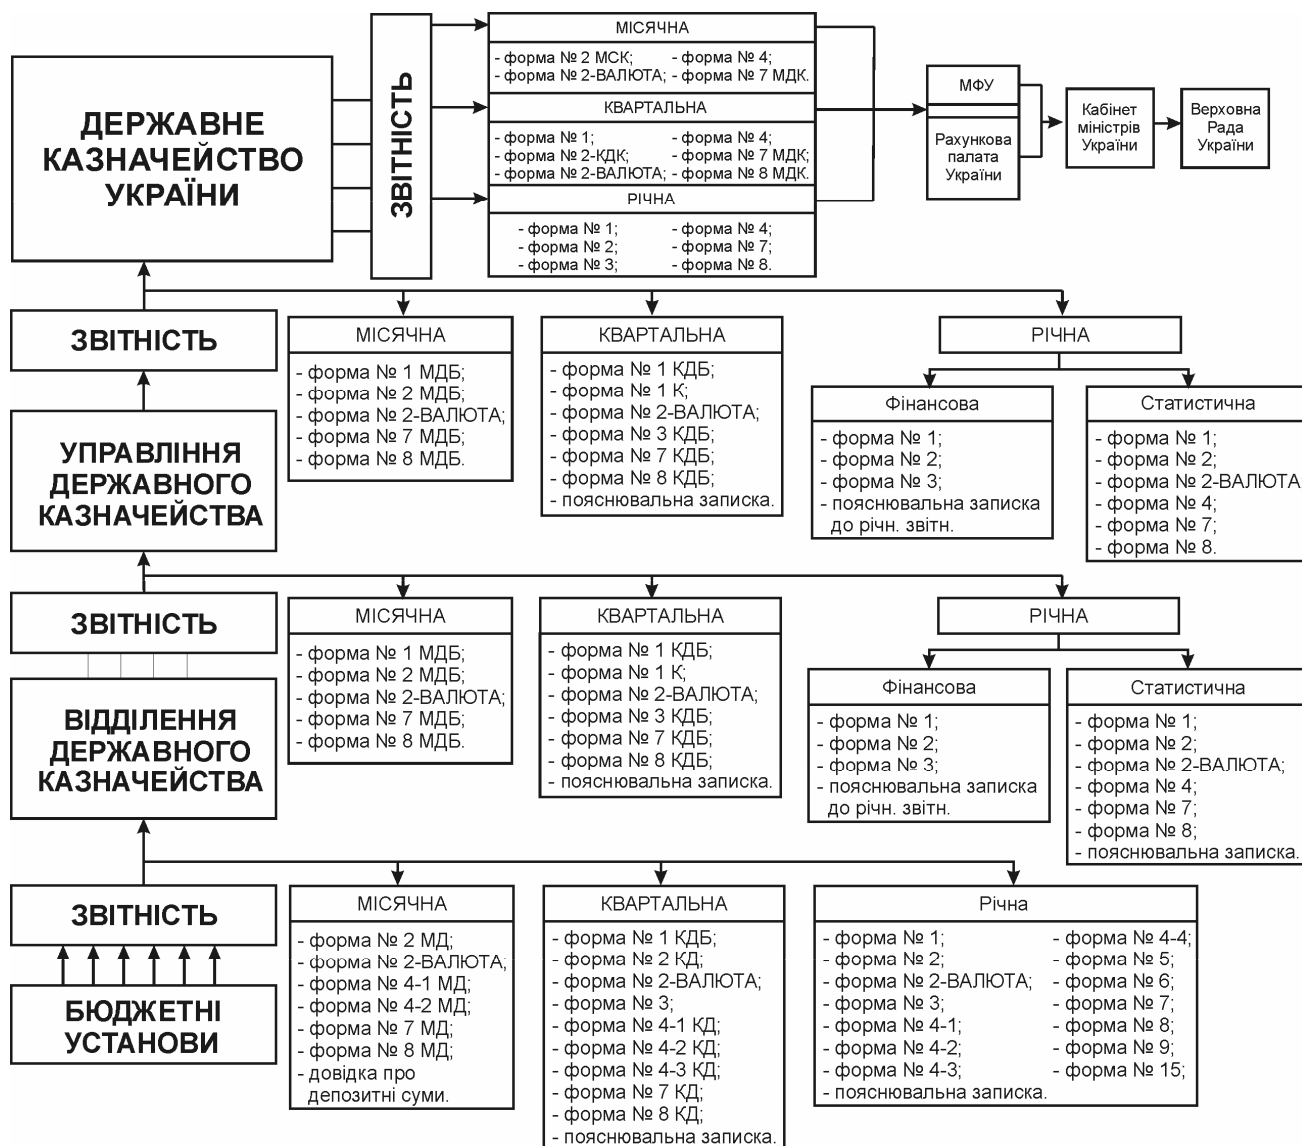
ДЕРЖАВНЕ КАЗНАЧЕЙСТВО УКРАЇНИ

ЗВІТНІСТЬ

МІСЯЧНА

- форма № 2 МСК;
- форма № 2-ВАЛЮТА;
- форма № 4;
- форма № 7 МДК.

КВАРТАЛЬНА

- форма № 1;
- форма № 2-КДК;
- форма № 2-ВАЛЮТА;
- форма № 4;
- форма № 7 МДК;
- форма № 8 МДК.

РІЧНА

- форма № 1;
- форма № 2;
- форма № 3;
- форма № 4;
- форма № 7;
- форма № 8.

МФУ

Рахункова палата України

Кабінет міністрів України

Верховна Рада України

ЗВІТНІСТЬ

УПРАВЛІННЯ ДЕРЖАВНОГО КАЗНАЧЕЙСТВА

МІСЯЧНА

- форма № 1 МДБ;
- форма № 2 МДБ;
- форма № 2-ВАЛЮТА;
- форма № 7 МДБ;
- форма № 8 МДБ.

КВАРТАЛЬНА

- форма № 1 КДБ;
- форма № 1 К;
- форма № 2-ВАЛЮТА;
- форма № 3 КДБ;
- форма № 7 КДБ;
- форма № 8 КДБ;
- пояснювальна записка.

РІЧНА

Фінансова

- форма № 1;
- форма № 2;
- форма № 3;
- пояснювальна записка до річн. звітн.

Статистична

- форма № 1;
- форма № 2;
- форма № 2-ВАЛЮТА
- форма № 4;
- форма № 7;
- форма № 8.

ЗВІТНІСТЬ

ВІДДІЛЕННЯ ДЕРЖАВНОГО КАЗНАЧЕЙСТВА

МІСЯЧНА

- форма № 1 МДБ;
- форма № 2 МДБ;
- форма № 2-ВАЛЮТА;
- форма № 7 МДБ;
- форма № 8 МДБ.

КВАРТАЛЬНА

- форма № 1 КДБ;
- форма № 1 К;
- форма № 2-ВАЛЮТА;
- форма № 3 КДБ;
- форма № 7 КДБ;
- форма № 8 КДБ;
- пояснювальна записка.

РІЧНА

Фінансова

- форма № 1;
- форма № 2;
- форма № 3;
- пояснювальна записка до річн. звітн.

Статистична

- форма № 1;
- форма № 2;
- форма № 2-ВАЛЮТА;
- форма № 4;
- форма № 7;
- форма № 8;
- пояснювальна записка.

ЗВІТНІСТЬ

БЮДЖЕТНІ УСТАНОВИ

МІСЯЧНА

- форма № 2 МД;
- форма № 2-ВАЛЮТА;
- форма № 4-1 МД;
- форма № 4-2 МД;
- форма № 7 МД;
- форма № 8 МД;
- довідка про депозитні суми.

КВАРТАЛЬНА

- форма № 1 КДБ;
- форма № 2 КД;
- форма № 2-ВАЛЮТА;
- форма № 3;
- форма № 4-1 КД;
- форма № 4-2 КД;
- форма № 4-3 КД;
- форма № 7 КД;
- форма № 8 КД;
- пояснювальна записка.

Річна

- форма № 1;
- форма № 2;
- форма № 2-ВАЛЮТА;
- форма № 3;
- форма № 4-1;
- форма № 4-2;
- форма № 4-3;
- пояснювальна записка.
- форма № 4-4;
- форма № 5;
- форма № 6;
- форма № 7;
- форма № 8;
- форма № 9;
- форма № 15;